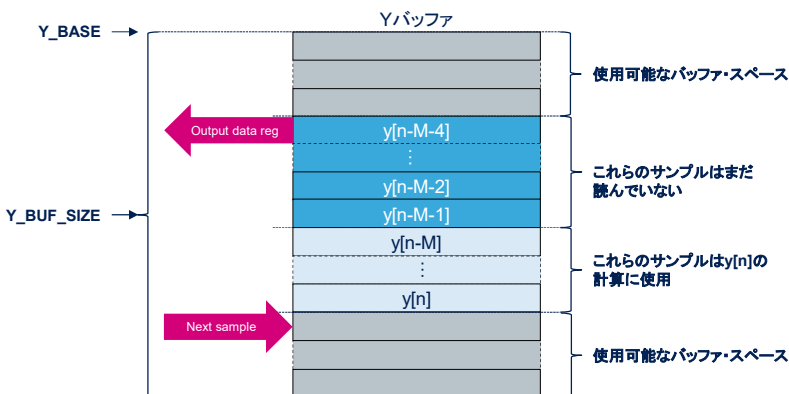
Y_BASE

Yバッファ

使用可能なバッファ・スペース

Output data reg

y[n-M-4]

⋮

これらのサンプルはまだ読んでいない

y[n-M-2]

Y_BUF_SIZE

y[n-M-1]

y[n-M]

これらのサンプルはy[n]の計算に使用

⋮

y[n]

Next sample

使用可能なバッファ・スペース